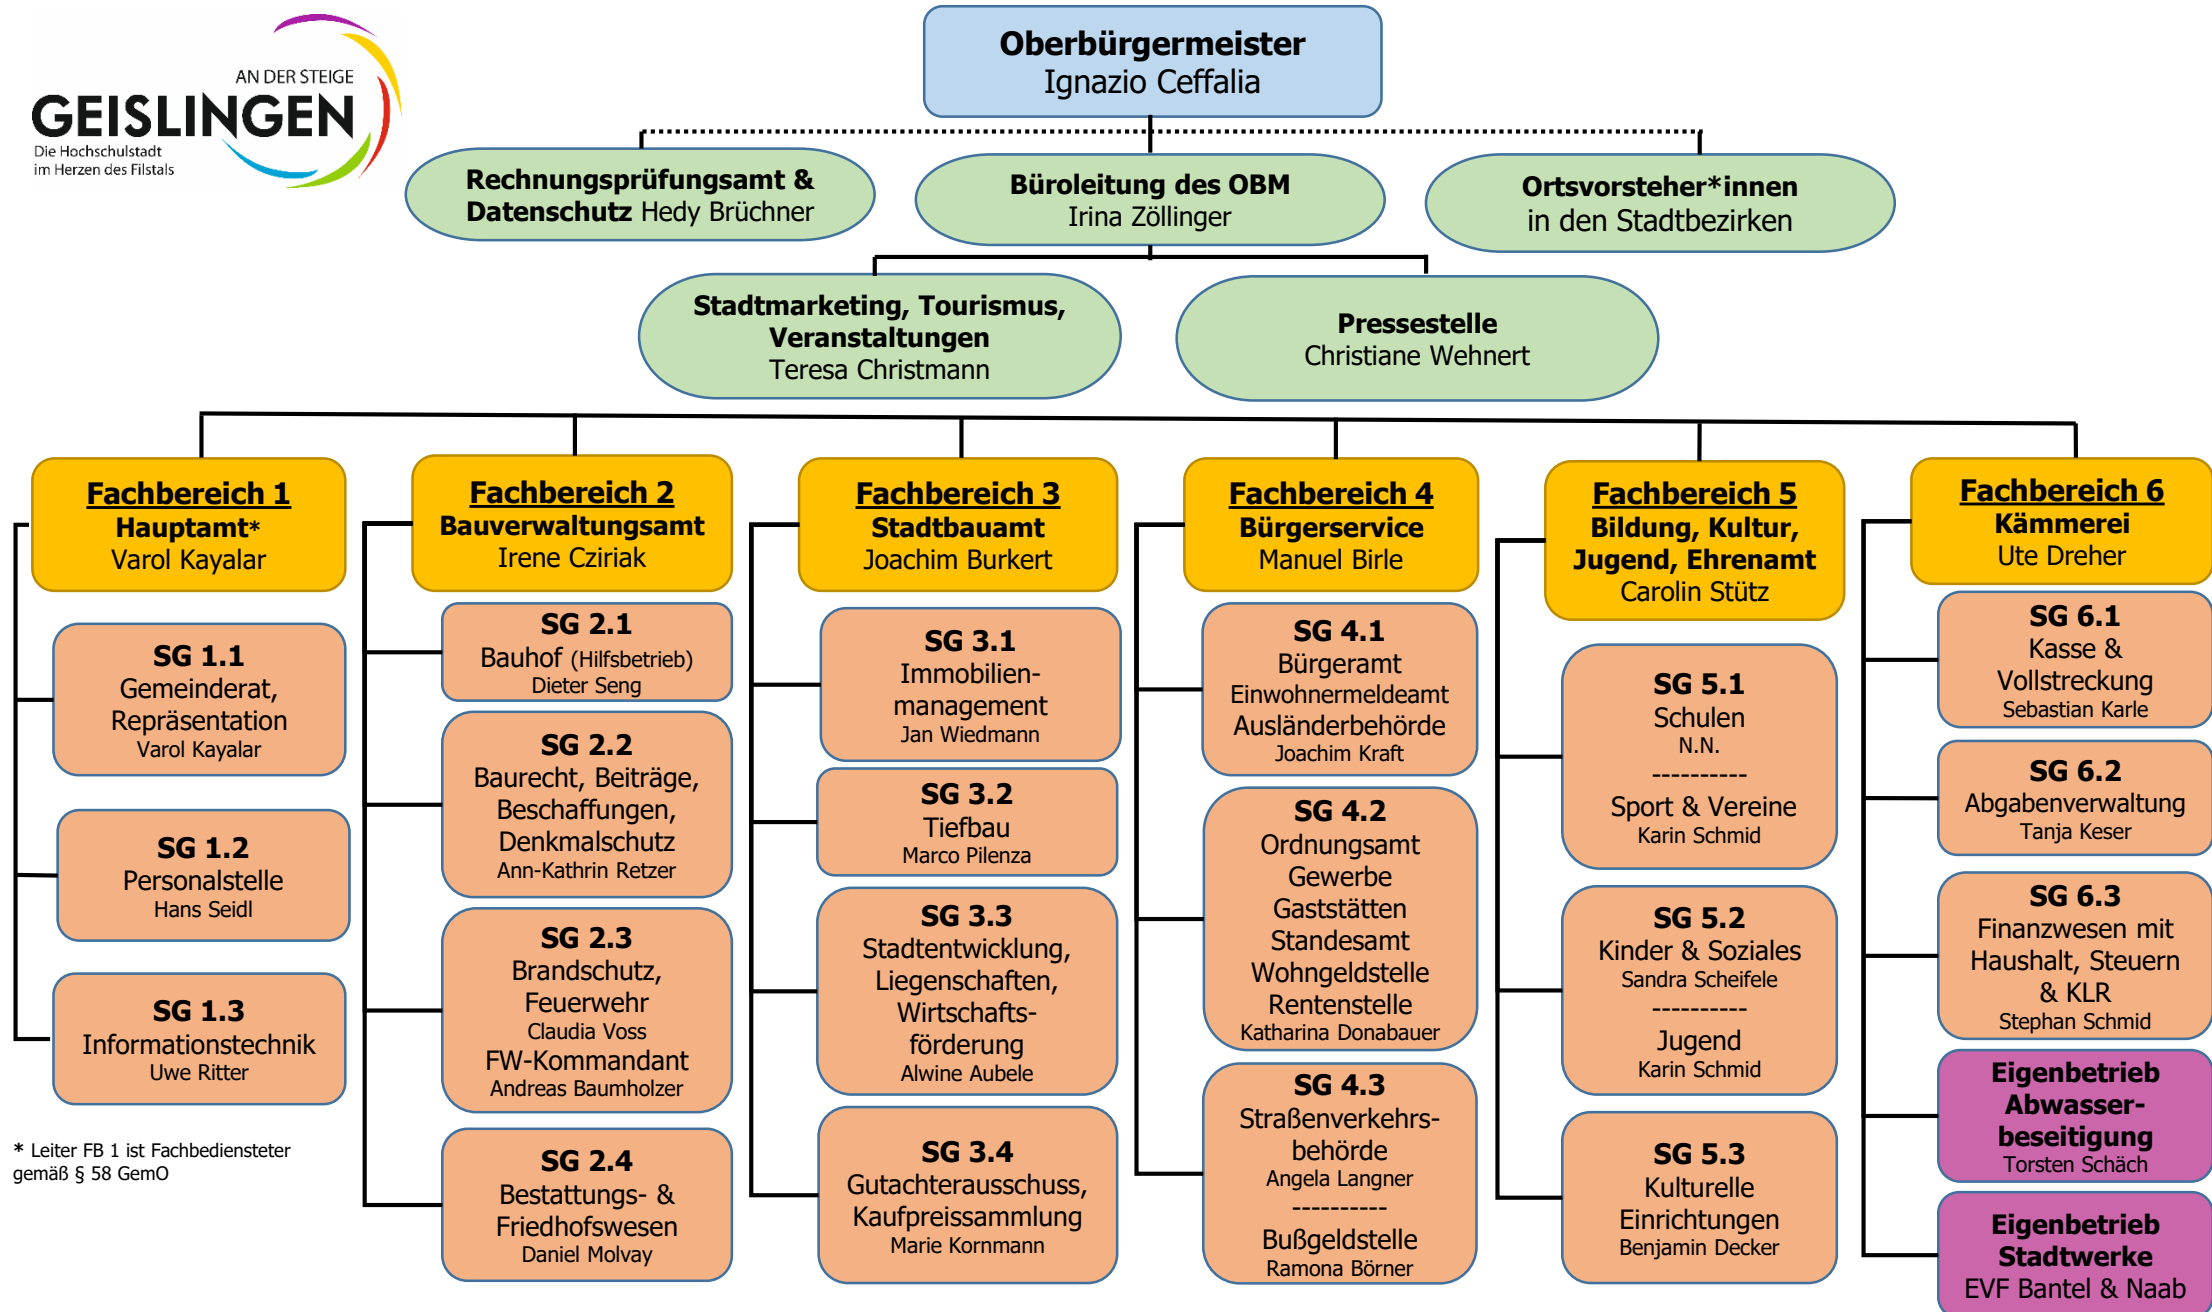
AN DER STEIGE
GEISLINGEN
Die Hochschulstadt
im Herzen des Filstals

Oberbürgermeister
Ignazio Ceffalia

Rechnungsprüfungsamt & Datenschutz Hedy Brüchner

Büroleitung des OBM
Irina Zöllinger

Ortsvorsteher*innen
in den Stadtbezirken

Stadtmarketing, Tourismus, Veranstaltungen
Teresa Christmann

Pressestelle
Christiane Wehnert

Fachbereich 1
Hauptamt*
Varol Kayalar

SG 1.1
Gemeinderat, Repräsentation
Varol Kayalar

SG 1.2
Personalstelle
Hans Seidl

SG 1.3
Informationstechnik
Uwe Ritter

* Leiter FB 1 ist Fachbediensteter gemäß § 58 GemO

Fachbereich 2
Bauverwaltungsamt
Irene Cziriak

SG 2.1
Bauhof (Hilfsbetrieb)
Dieter Seng

SG 2.2
Baurecht, Beiträge, Beschaffungen, Denkmalschutz
Ann-Kathrin Retzer

SG 2.3
Brandschutz, Feuerwehr
Claudia Voss
FW-Kommandant
Andreas Baumholzer

SG 2.4
Bestattungs- & Friedhofswesen
Daniel Molvay

Fachbereich 3
Stadtbauamt
Joachim Burkert

SG 3.1
Immobilienmanagement
Jan Wiedmann

SG 3.2
Tiefbau
Marco Pilenza

SG 3.3
Stadtentwicklung, Liegenschaften, Wirtschaftsförderung
Alwine Aubele

SG 3.4
Gutachterausschuss, Kaufpreissammlung
Marie Kornmann

Fachbereich 4
Bürgerservice
Manuel Birle

SG 4.1
Bürgeramt
Einwohnermeldeamt
Ausländerbehörde
Joachim Kraft

SG 4.2
Ordnungsamt
Gewerbe
Gaststätten
Standesamt
Wohngeldstelle
Rentenstelle
Katharina Donabauer

SG 4.3
Straßenverkehrsbehörde
Angela Langner
----------
Bußgeldstelle
Ramona Börner

Fachbereich 5
Bildung, Kultur, Jugend, Ehrenamt
Carolin Stütz

SG 5.1
Schulen
N.N.
----------
Sport & Vereine
Karin Schmid

SG 5.2
Kinder & Soziales
Sandra Scheifele
----------
Jugend
Karin Schmid

SG 5.3
Kulturelle Einrichtungen
Benjamin Decker

Fachbereich 6
Kämmerei
Ute Dreher

SG 6.1
Kasse & Vollstreckung
Sebastian Karle

SG 6.2
Abgabenverwaltung
Tanja Keser

SG 6.3
Finanzwesen mit Haushalt, Steuern & KLR
Stephan Schmid

Eigenbetrieb Abwasserbeseitigung
Torsten Schäch

Eigenbetrieb Stadtwerke
EVF Bantel & Naab